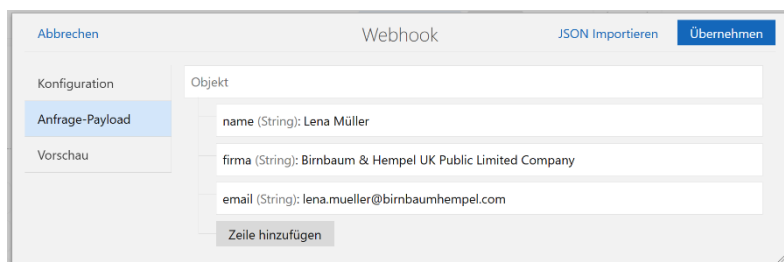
Abbrechen

Webhook

JSON Importieren

Übernehmen

Konfiguration

Anfrage-Payload

Vorschau

Objekt

name (String): Lena Müller

firma (String): Birnbaum & Hempel UK Public Limited Company

email (String): lena.mueller@birnbaumhempel.com

Zeile hinzufügen